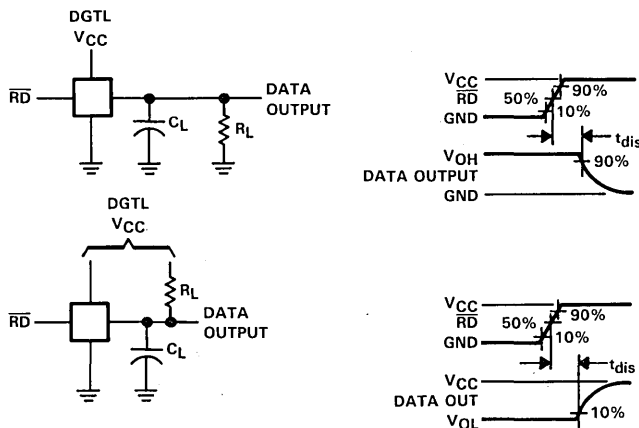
DGTL
$V_{CC}$

$\overline{RD}$

$C_L$

$R_L$

DATA OUTPUT

DGTL
$V_{CC}$

$R_L$

$\overline{RD}$

DATA OUTPUT

$C_L$

$V_{CC}$
$\overline{RD}$
GND
50%
90%
10%
$t_{dis}$
$V_{OH}$
DATA OUTPUT
GND
90%

$V_{CC}$
$\overline{RD}$
GND
50%
90%
10%
$t_{dis}$
$V_{CC}$
DATA OUT
$V_{OL}$
10%